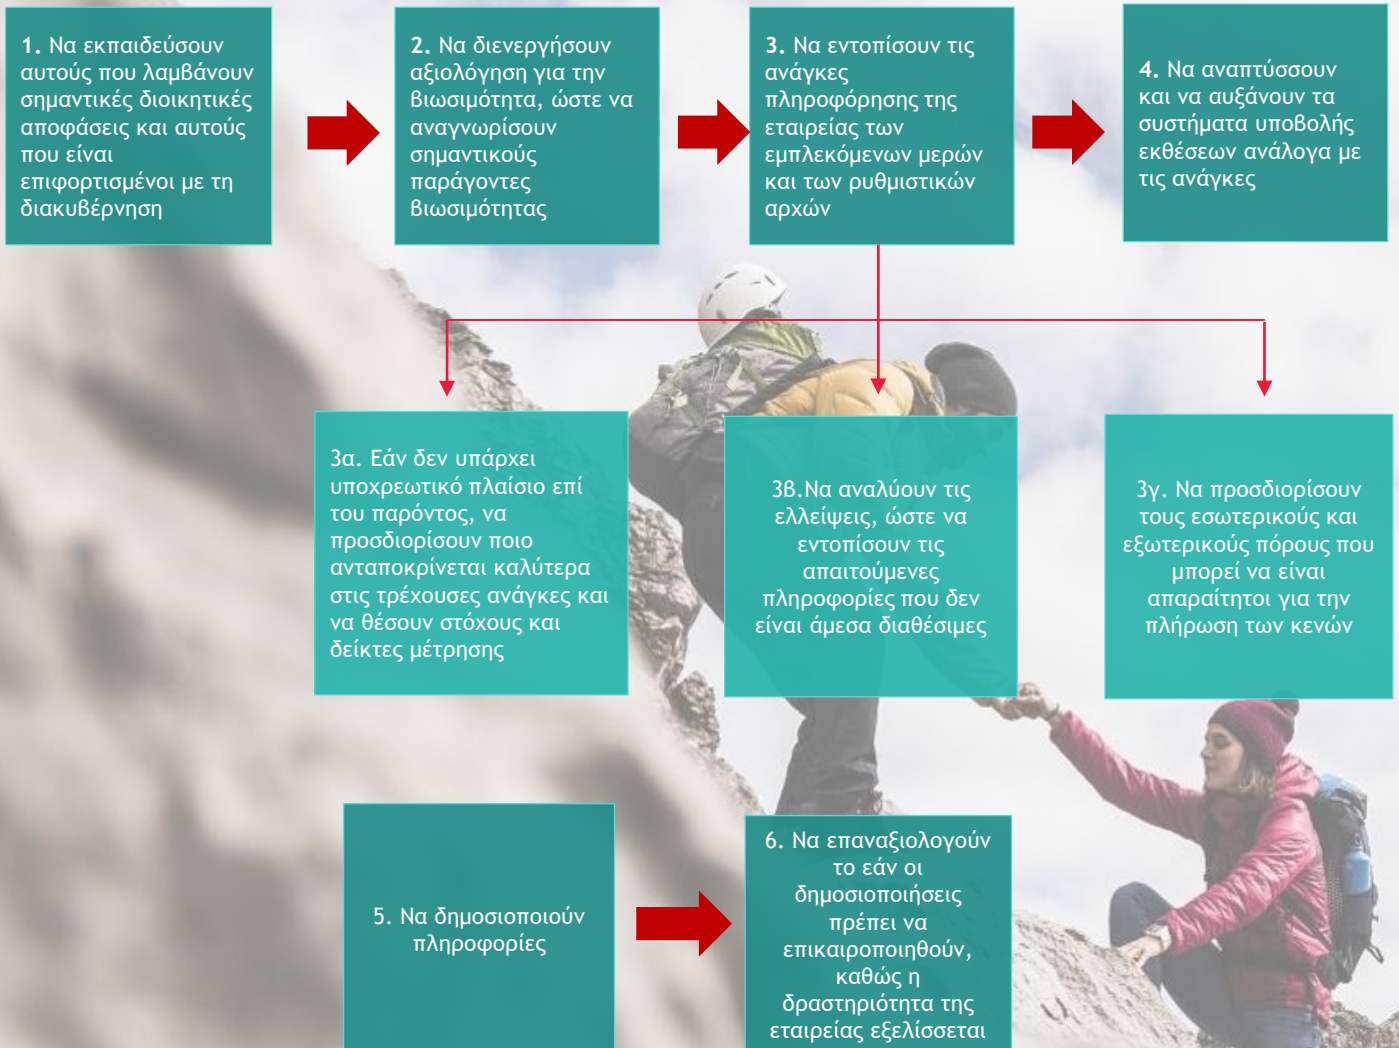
1. Να εκπαιδεύσουν αυτούς που λαμβάνουν σημαντικές διοικητικές αποφάσεις και αυτούς που είναι επιφορτισμένοι με τη διακυβέρνηση

2. Να διενεργήσουν αξιολόγηση για την βιωσιμότητα, ώστε να αναγνωρίσουν σημαντικούς παράγοντες βιωσιμότητας

3. Να εντοπίσουν τις ανάγκες πληροφόρησης της εταιρείας των εμπλεκόμενων μερών και των ρυθμιστικών αρχών

4. Να αναπτύσσουν και να αυξάνουν τα συστήματα υποβολής εκθέσεων ανάλογα με τις ανάγκες

3α. Εάν δεν υπάρχει υποχρεωτικό πλαίσιο επί του παρόντος, να προσδιορίσουν ποιο ανταποκρίνεται καλύτερα στις τρέχουσες ανάγκες και να θέσουν στόχους και δείκτες μέτρησης

3β.Να αναλύουν τις ελλείψεις, ώστε να εντοπίσουν τις απαιτούμενες πληροφορίες που δεν είναι άμεσα διαθέσιμες

3γ. Να προσδιορίσουν τους εσωτερικούς και εξωτερικούς πόρους που μπορεί να είναι απαραίτητοι για την πλήρωση των κενών

5. Να δημοσιοποιούν πληροφορίες

6. Να επαναξιολογούν το εάν οι δημοσιοποιήσεις πρέπει να επικαιροποιηθούν, καθώς η δραστηριότητα της εταιρείας εξελίσσεται